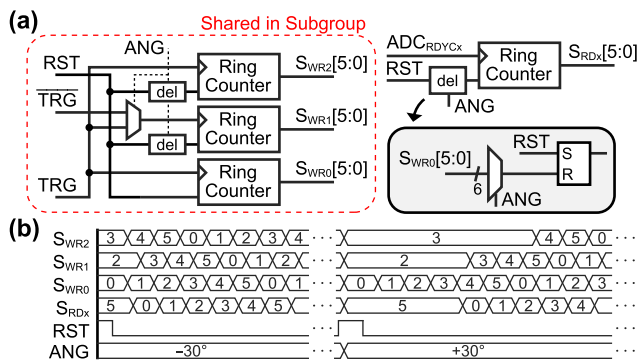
(a)

Shared in Subgroup

ANG
RST
$\overline{TRG}$
del
Ring Counter
$S_{WR2}[5:0]$
Ring Counter
$S_{WR1}[5:0]$
del
Ring Counter
$S_{WR0}[5:0]$
TRG

$ADC_{RDYCx}$
Ring Counter
$S_{RDx}[5:0]$
RST
del
ANG

$S_{WR0}[5:0]$
6
ANG
RST
S
R

(b)

| $S_{WR2}$ | 3 | 4 | 5 | 0 | 1 | 2 | 3 | 4 | ··· | 3 | 4 | 5 | 0 | ··· |
|---|---|---|---|---|---|---|---|---|---|---|---|---|---|---|
| $S_{WR1}$ | 2 | 3 | 4 | 5 | 0 | 1 | 2 | ··· | 2 | 3 | 4 | 5 | 0 | 1 | ··· |
| $S_{WR0}$ | 0 | 1 | 2 | 3 | 4 | 5 | 0 | 1 | ··· | 0 | 1 | 2 | 3 | 4 | 5 | 0 | 1 | 2 | ··· |
| $S_{RDx}$ | 5 | 0 | 1 | 2 | 3 | 4 | 5 | ··· | 5 | 0 | 1 | 2 | 3 | 4 | ··· |

RST
ANG –30° +30°